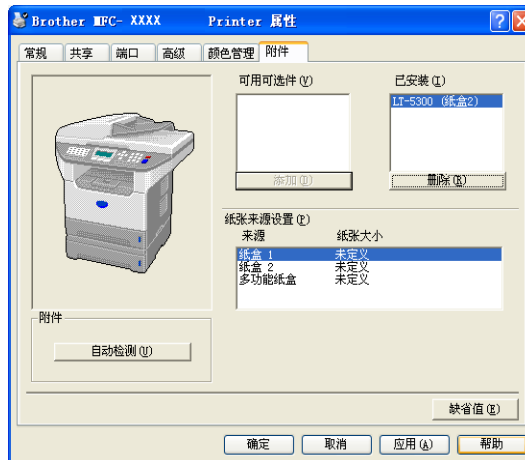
Brother MFC- XXXX Printer 属性

常规 共享 端口 高级 颜色管理 附件

可用可选件 (V)

添加 (D)

已安装 (I)

LT-5300 (纸盒2)

删除 (R)

纸张来源设置 (P)

| 来源 | 纸张大小 |
|---|---|
| 纸盒 1 | 未定义 |
| 纸盒 2 | 未定义 |
| 多功能纸盒 | 未定义 |

附件

自动检测 (U)

缺省值 (E)

确定 取消 应用 (A) 帮助